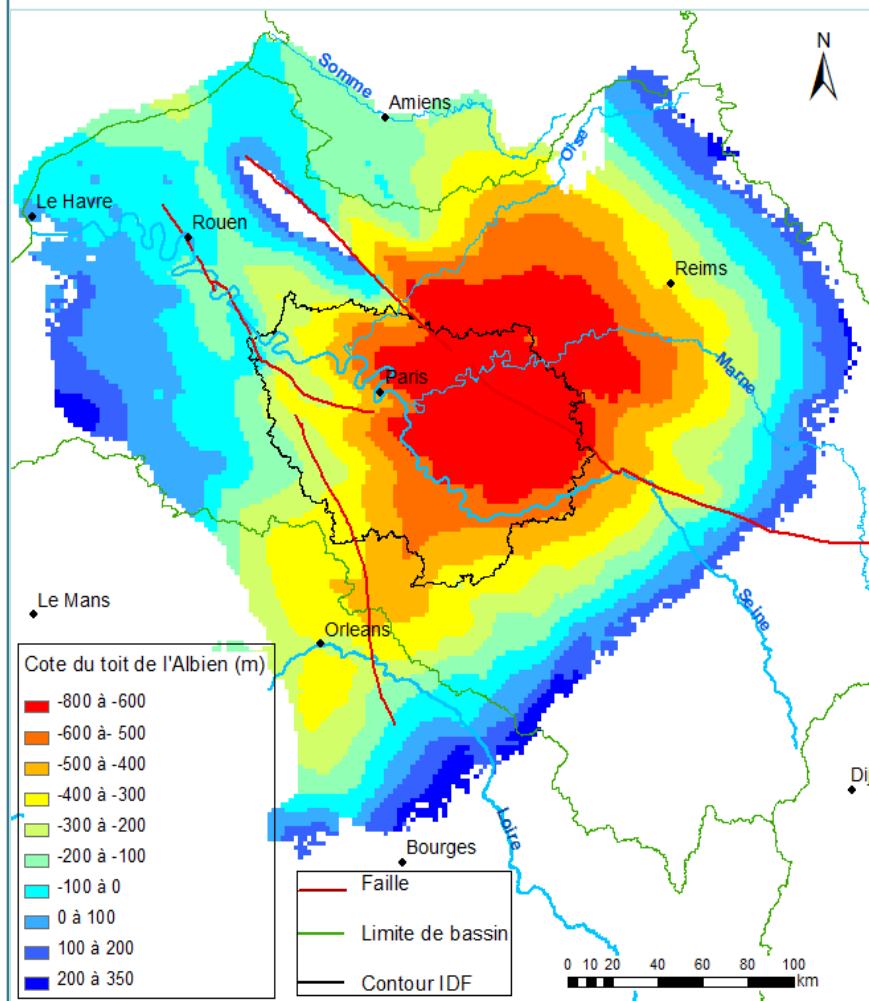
N

Somme

Amiens

Oise

Le Havre

Rouen

Reims

Paris

Marne

Seine

Le Mans

Orleans

Loire

Bourges

Dij

Cote du toit de l'Albien (m)

-800 à -600
-600 à- 500
-500 à -400
-400 à -300
-300 à -200
-200 à -100
-100 à 0
0 à 100
100 à 200
200 à 350

Faille
Limite de bassin
Contour IDF

0 10 20 40 60 80 100 km